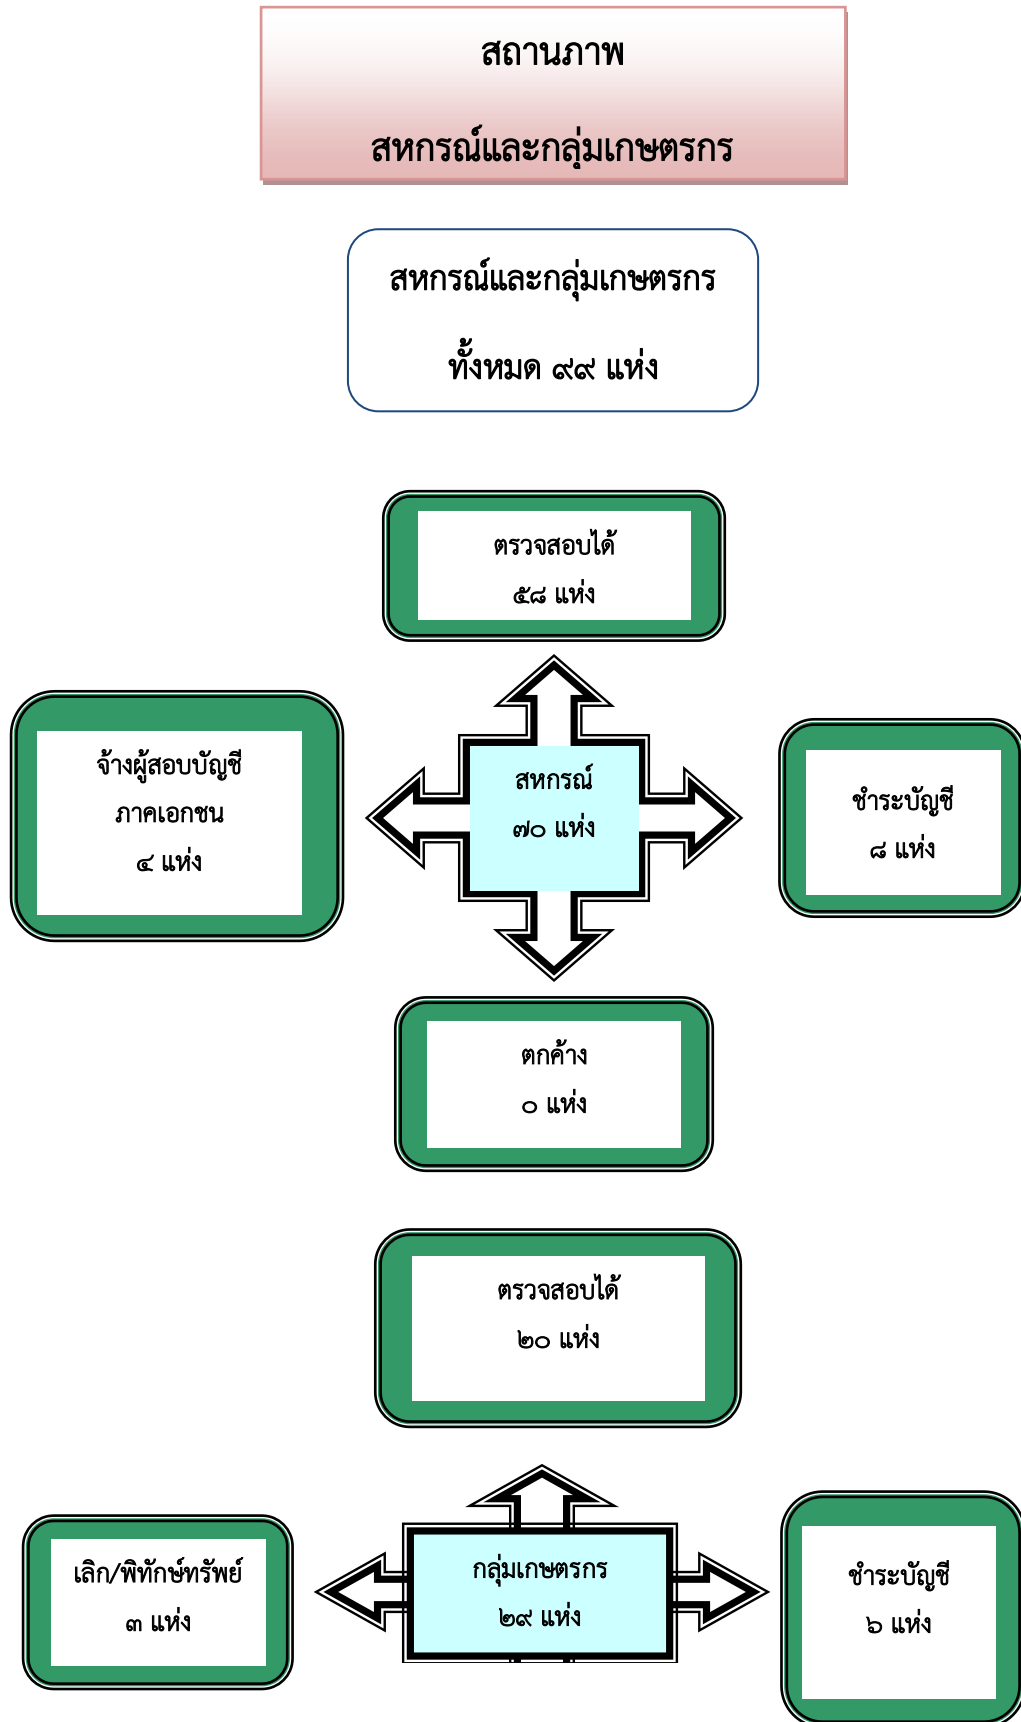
สถานภาพ

สหกรณ์และกลุ่มเกษตรกร

สหกรณ์และกลุ่มเกษตรกร

ทั้งหมด ๙๙ แห่ง

ตรวจสอบได้

๕๘ แห่ง

จ้างผู้สอบบัญชี

ภาคเอกชน

๔ แห่ง

สหกรณ์

๗๐ แห่ง

ชำระบัญชี

๘ แห่ง

ตกค้าง

๐ แห่ง

ตรวจสอบได้

๒๐ แห่ง

เลิก/พิทักษ์ทรัพย์

๓ แห่ง

กลุ่มเกษตรกร

๒๙ แห่ง

ชำระบัญชี

๖ แห่ง